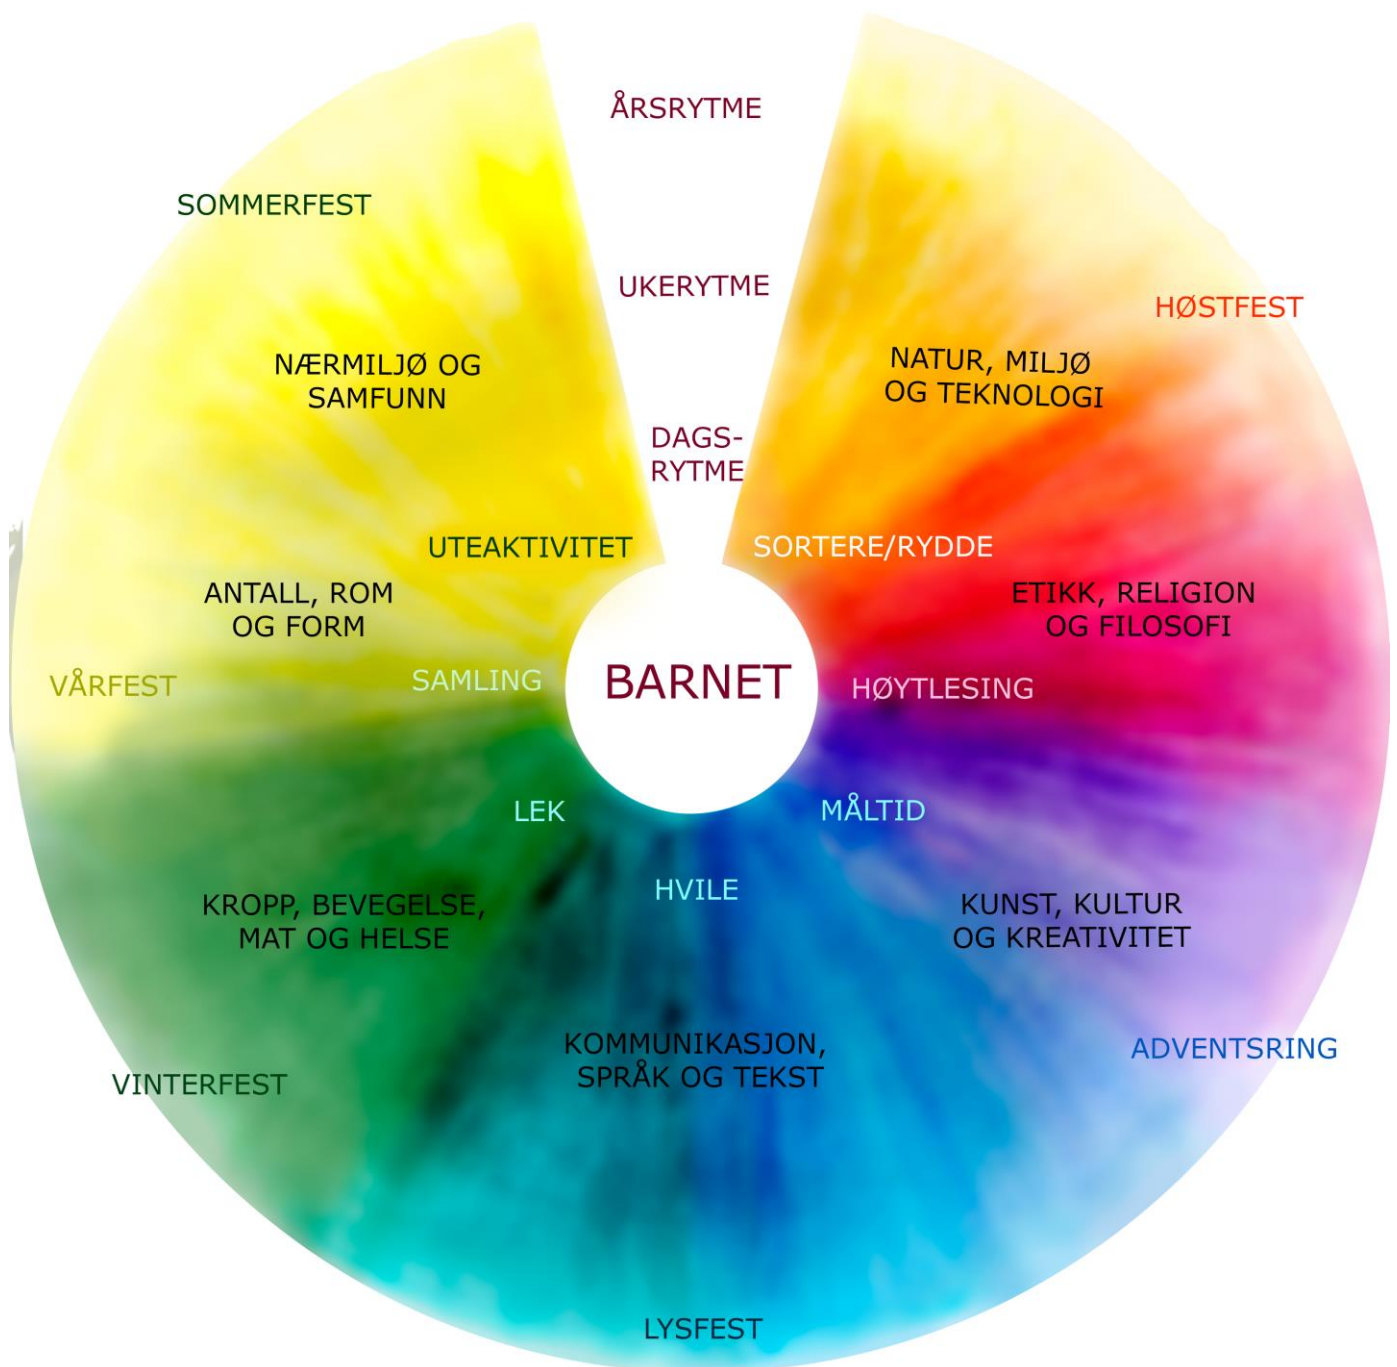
ÅRSRYTME

SOMMERFEST

UKERYTME

HØSTFEST

NÆRMILJØ OG SAMFUNN

NATUR, MILJØ OG TEKNOLOGI

DAGS-RYTME

UTEAKTIVITET

SORTERE/RYDDE

ANTALL, ROM OG FORM

ETIKK, RELIGION OG FILOSOFI

VÅRFEST

SAMLING

BARNET

HØYTLESING

LEK

MÅLTID

HVILE

KROPP, BEVEGELSE, MAT OG HELSE

KUNST, KULTUR OG KREATIVITET

KOMMUNIKASJON, SPRÅK OG TEKST

ADVENTSRING

VINTERFEST

LYSFEST